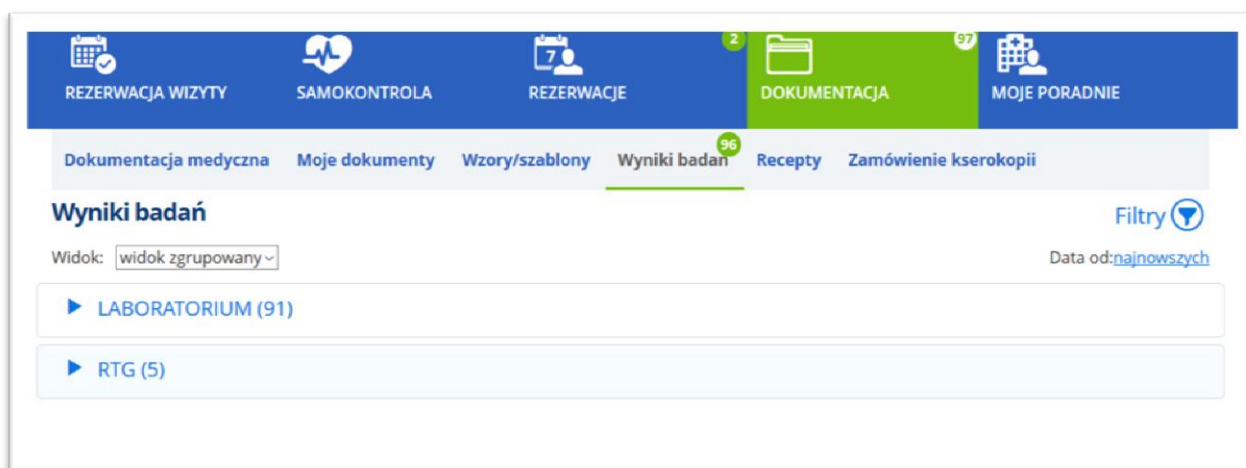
REZERWACJA WIZYTY SAMOKONTROLA 7 2 REZERWACJE 97 DOKUMENTACJA MOJE PORADNIE

Dokumentacja medyczna Moje dokumenty Wzory/szablony 96 Wyniki badań Recepty Zamówienie kserokopii

Wyniki badań

Filtry

Widok: widok zgrupowany

Data od:najnowszych

LABORATORIUM (91)

RTG (5)